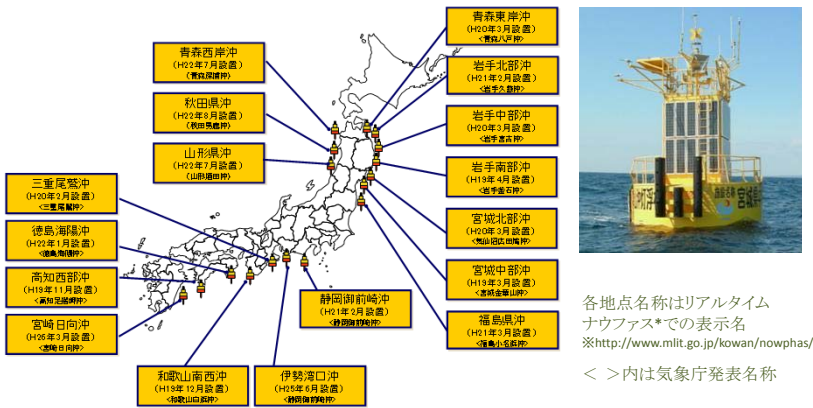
青森西岸沖
(H22年7月設置)
<青森深浦沖>

秋田県沖
(H22年8月設置)
<秋田男鹿沖>

山形県沖
(H22年7月設置)
<山形酒田沖>

三重尾鷲沖
(H20年2月設置)
<三重尾鷲沖>

徳島海陽沖
(H22年1月設置)
<徳島海陽沖>

高知西部沖
(H19年11月設置)
<高知足摺岬沖>

宮崎日向沖
(H26年3月設置)
<宮崎日向沖>

和歌山南西沖
(H19年12月設置)
<和歌山白浜沖>

伊勢湾口沖
(H25年6月設置)
<静岡御前崎沖>

静岡御前崎沖
(H21年2月設置)
<静岡御前崎沖>

青森東岸沖
(H20年3月設置)
<青森八戸沖>

岩手北部沖
(H21年2月設置)
<岩手久慈沖>

岩手中部沖
(H20年3月設置)
<岩手宮古沖>

岩手南部沖
(H19年4月設置)
<岩手釜石沖>

宮城北部沖
(H20年3月設置)
<気仙沼広田湾沖>

宮城中部沖
(H19年3月設置)
<宮城金華山沖>

福島県沖
(H21年3月設置)
<福島小名浜沖>

宮城中部沖

各地点名称はリアルタイム
ナウファス*での表示名
※http://www.mlit.go.jp/kowan/nowphas/

< >内は気象庁発表名称